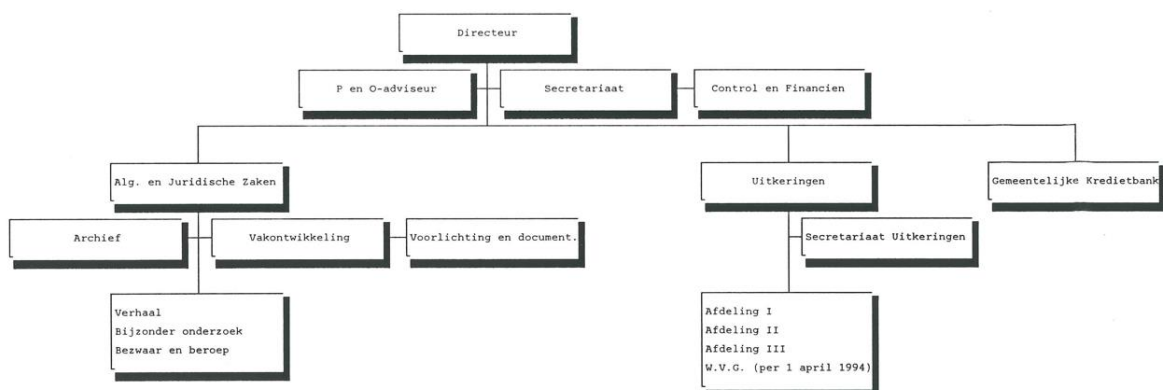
Directeur

P en O-adviseur

Secretariaat

Control en Financien

Alg. en Juridische Zaken

Uitkeringen

Gemeentelijke Kredietbank

Archief

Vakontwikkeling

Voorlichting en document.

Secretariaat Uitkeringen

Verhaal
Bijzonder onderzoek
Bezwaar en beroep

Afdeling I
Afdeling II
Afdeling III
W.V.G. (per 1 april 1994)